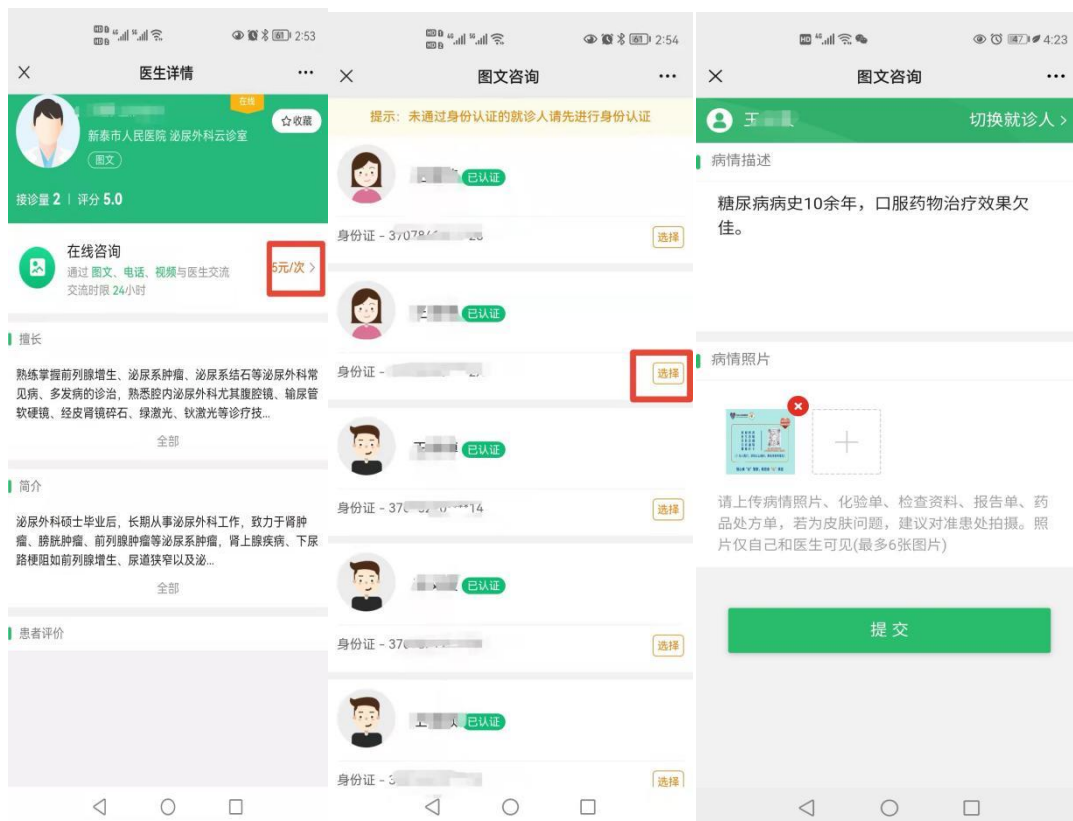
2:53

医生详情

在线

收藏

新泰市人民医院 泌尿外科云诊室

图文

接诊量 2 | 评分 5.0

在线咨询

通过 图文、电话、视频与医生交流

交流时限 24小时

5元/次 >

擅长

熟练掌握前列腺增生、泌尿系肿瘤、泌尿系结石等泌尿外科常见病、多发病的诊治，熟悉腔内泌尿外科尤其腹腔镜、输尿管软硬镜、经皮肾镜碎石、绿激光、钬激光等诊疗技...

全部

简介

泌尿外科硕士毕业后，长期从事泌尿外科工作，致力于肾肿瘤、膀胱肿瘤、前列腺肿瘤等泌尿系肿瘤，肾上腺疾病、下尿路梗阻如前列腺增生、尿道狭窄以及泌...

全部

患者评价

2:54

图文咨询

提示：未通过身份认证的就诊人请先进行身份认证

已认证

身份证 - 3707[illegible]

选择

已认证

身份证 - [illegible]

选择

已认证

身份证 - 37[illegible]14

选择

已认证

身份证 - 37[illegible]

选择

已认证

身份证 - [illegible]

选择

4:23

图文咨询

王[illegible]

切换就诊人 >

病情描述

糖尿病病史10余年，口服药物治疗效果欠佳。

病情照片

请上传病情照片、化验单、检查资料、报告单、药品处方单，若为皮肤问题，建议对准患处拍摄。照片仅自己和医生可见(最多6张图片)

提 交